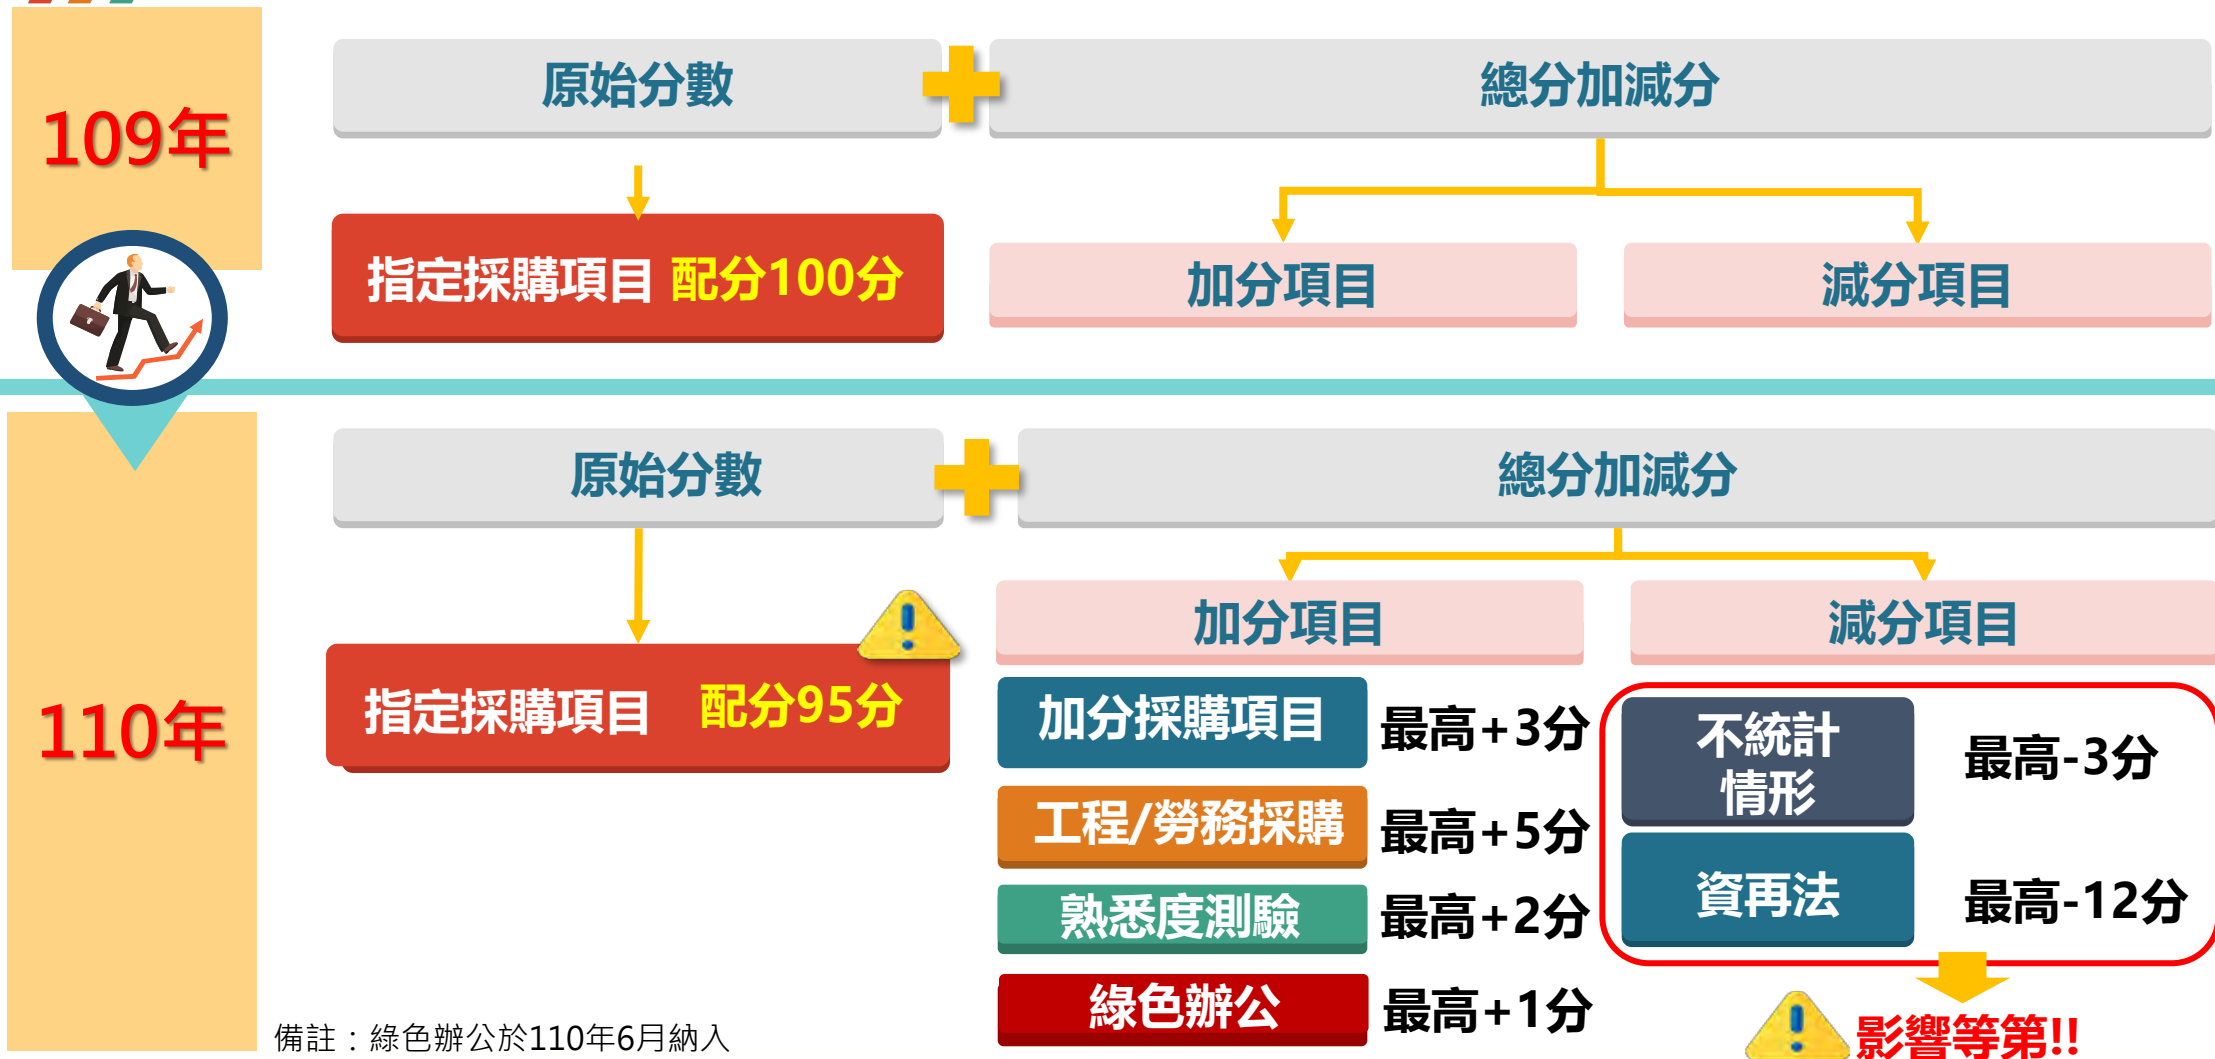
109年

原始分數

總分加減分

指定採購項目 配分100分

加分項目

減分項目

110年

原始分數

總分加減分

指定採購項目 配分95分

加分項目

減分項目

加分採購項目 最高+3分

工程/勞務採購 最高+5分

熟悉度測驗 最高+2分

綠色辦公 最高+1分

不統計情形 最高-3分

資再法 最高-12分

影響等第!!

備註：綠色辦公於110年6月納入